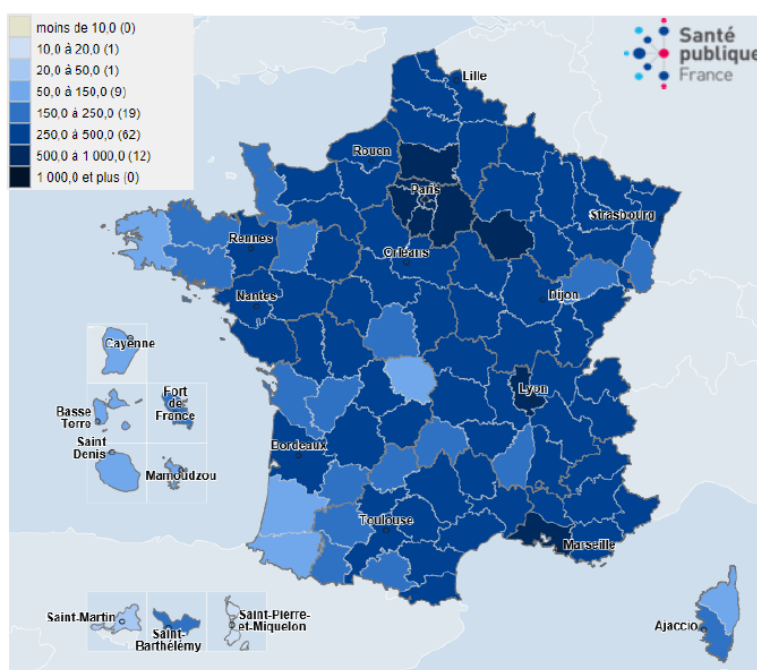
moins de 10,0 (0)
10,0 à 20,0 (1)
20,0 à 50,0 (1)
50,0 à 150,0 (9)
150,0 à 250,0 (19)
250,0 à 500,0 (62)
500,0 à 1 000,0 (12)
1 000,0 et plus (0)

Santé publique France

Lille
Rouen
Paris
Strasbourg
Rennes
Orléans
Nantes
Dijon
Cayenne
Fort de France
Basse Terre
Saint Denis
Mamoudzou
Lyon
Bordeaux
Toulouse
Marseille
Ajaccio
Saint-Martin
Saint-Barthélémy
Saint-Pierre-et-Miquelon